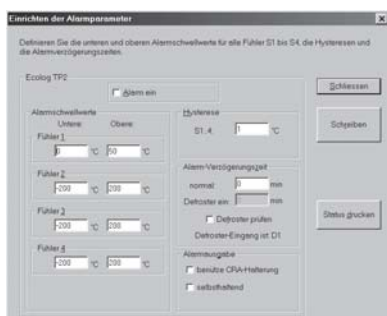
Einrichten der Alarmparameter

Definieren Sie die unteren und oberen Alarmschwellwerte für alle Fühler S1 bis S4, die Hysteresen und die Alarmverzögerungszeiten.

Ecolog TP2

Alarm ein

Alarmschwellwerte

Untere Obere

Fühler 1

0 °C 50 °C

Fühler 2

-200 °C 200 °C

Fühler 3

-200 °C 200 °C

Fühler 4

-200 °C 200 °C

Hysterese

S1..4: 1 °C

Alarm-Verzögerungszeit

normal: 0 min

Defroster ein: min

Defroster prüfen

Defroster-Eingang ist D1

Alarmausgabe

benutze CRA-Halterung

selbsthaltend

Schliessen

Schreiben

Status drucken